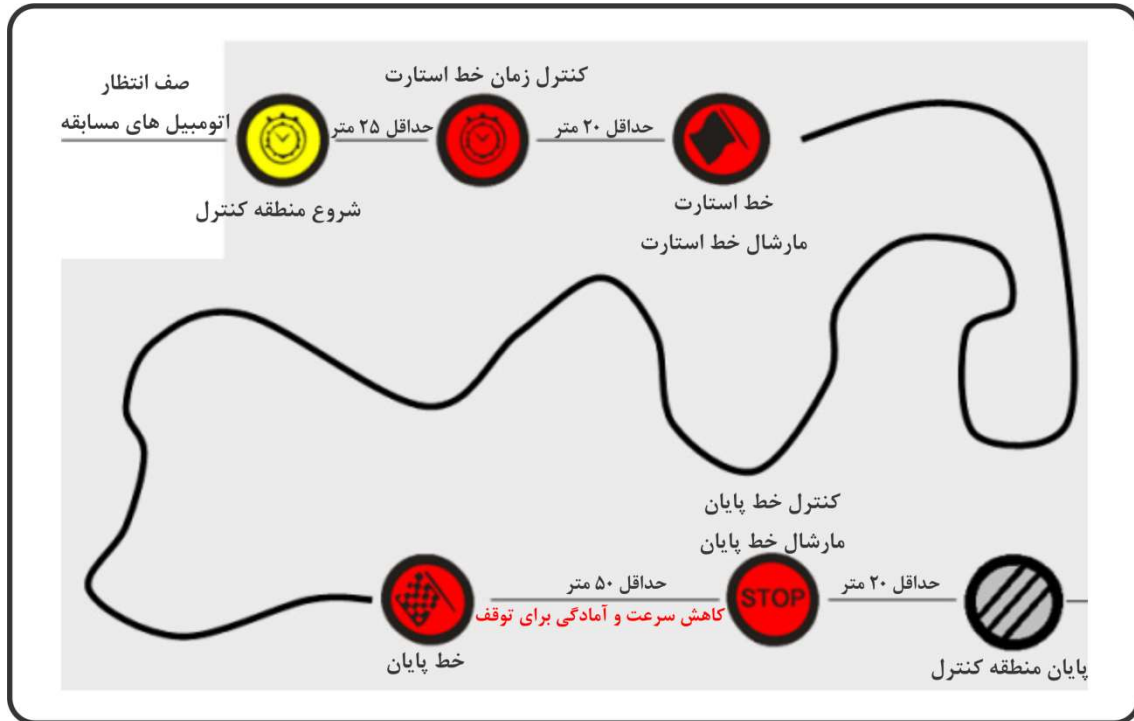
صف انتظار
اتومبیل های مسابقه

حداقل ۲۵ متر

شروع منطقه کنترل

کنترل زمان خط استارت

حداقل ۲۰ متر

خط استارت
مارشال خط استارت

کنترل خط پایان
مارشال خط پایان

حداقل ۲۰ متر

پایان منطقه کنترل

STOP

حداقل ۵۰ متر
کاهش سرعت و آمادگی برای توقف

خط پایان